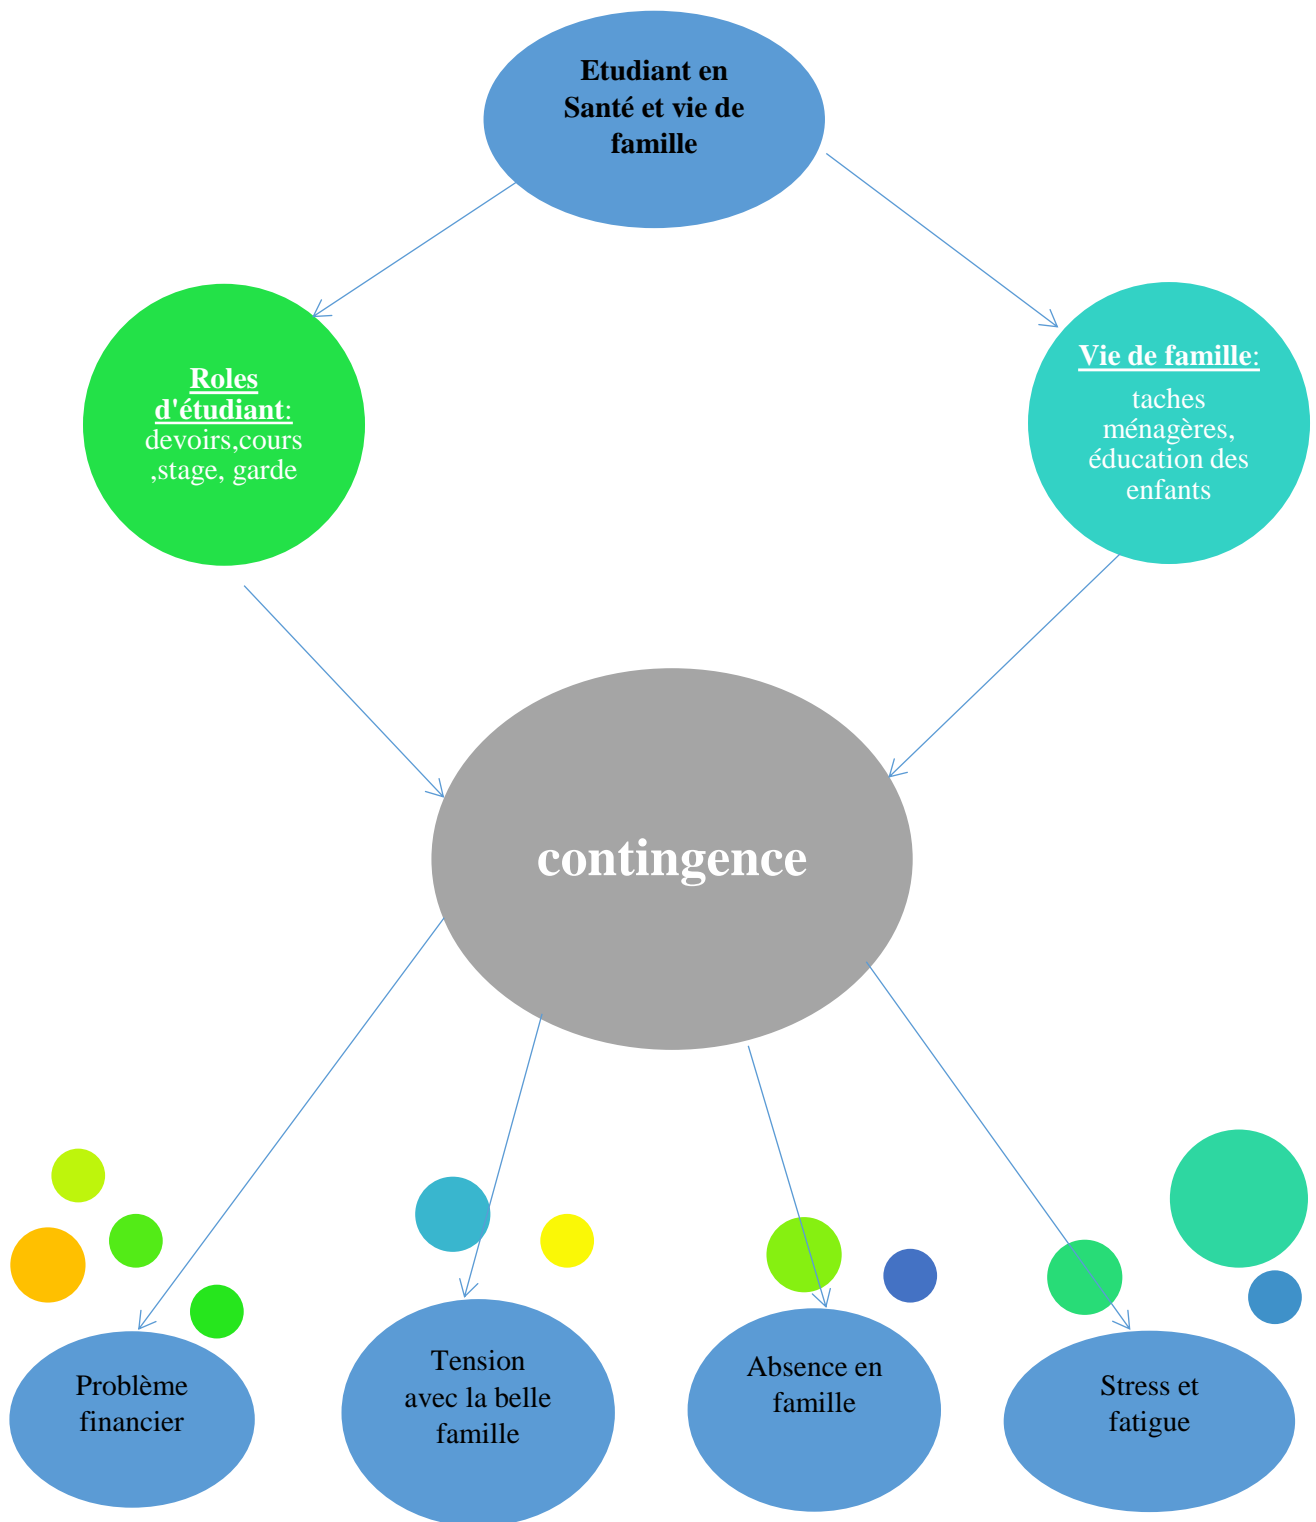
Etudiant en Santé et vie de famille

Roles d'étudiant: devoirs,cours ,stage, garde

Vie de famille: taches ménagères, éducation des enfants

contingence

Problème financier

Tension avec la belle famille

Absence en famille

Stress et fatigue